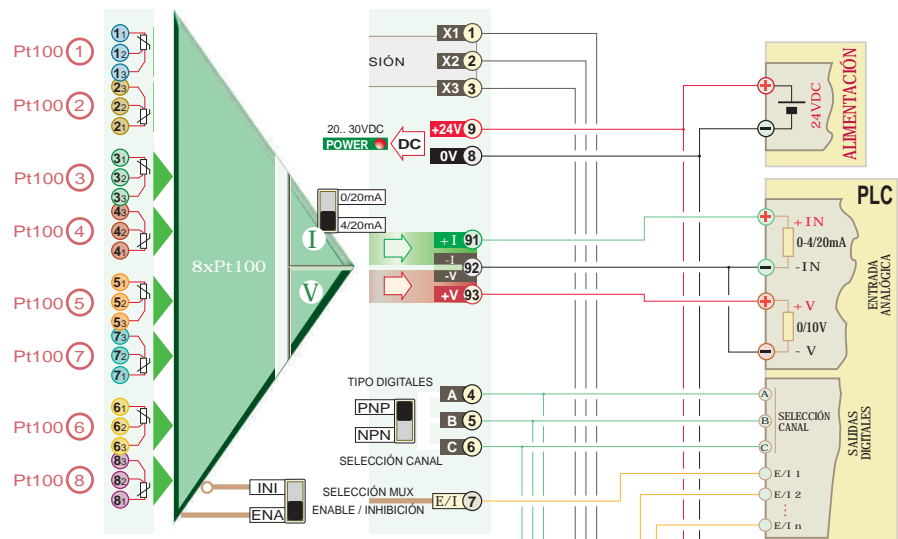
Pt100 1
$1_1$
$1_2$
$1_3$
Pt100 2
$2_3$
$2_2$
$2_1$
Pt100 3
$3_1$
$3_2$
$3_3$
Pt100 4
$4_3$
$4_2$
$4_1$
Pt100 5
$5_1$
$5_2$
$5_3$
Pt100 7
$7_3$
$7_2$
$7_1$
Pt100 6
$6_1$
$6_2$
$6_3$
Pt100 8
$8_3$
$8_2$
$8_1$

8xPt100

SIÓN
X1 1
X2 2
X3 3

20.. 30VDC
POWER
DC
+24V 9
0V 8

0/20mA
4/20mA
I
V
+I 91
-I
-V 92
+V 93

TIPO DIGITALES
PNP
NPN
A 4
B 5
C 6
SELECCIÓN CANAL

INI
ENA
SELECCIÓN MUX
ENABLE / INHIBICIÓN
E/I 7

24VDC
ALIMENTACIÓN

PLC
+IN
0-4/20mA
-IN
+V
0/10V
- V
ENTRADA ANALÓGICA

A
SELECCIÓN CANAL
B
C
SALIDAS DIGITALES
E/I 1
E/I 2
⋮
E/I n